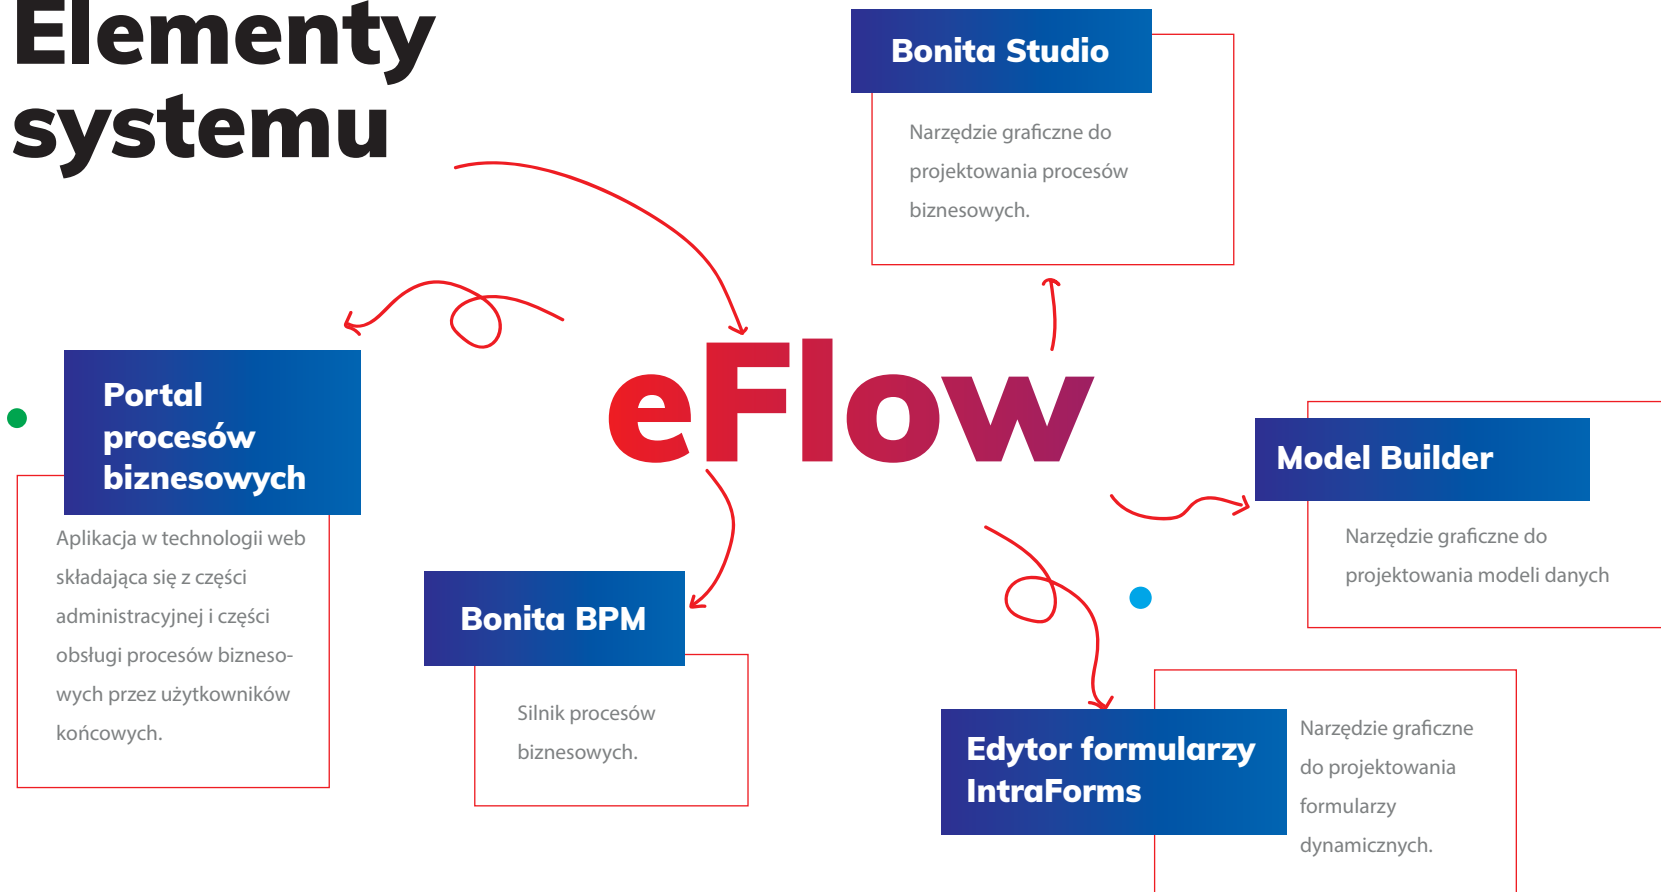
Elementy systemu

Bonita Studio

Narzędzie graficzne do projektowania procesów biznesowych.

eFlow

Portal procesów biznesowych

Aplikacja w technologii web składająca się z części administracyjnej i części obsługi procesów biznesowych przez użytkowników końcowych.

Model Builder

Narzędzie graficzne do projektowania modeli danych

Bonita BPM

Silnik procesów biznesowych.

Edytor formularzy IntraForms

Narzędzie graficzne do projektowania formularzy dynamicznych.